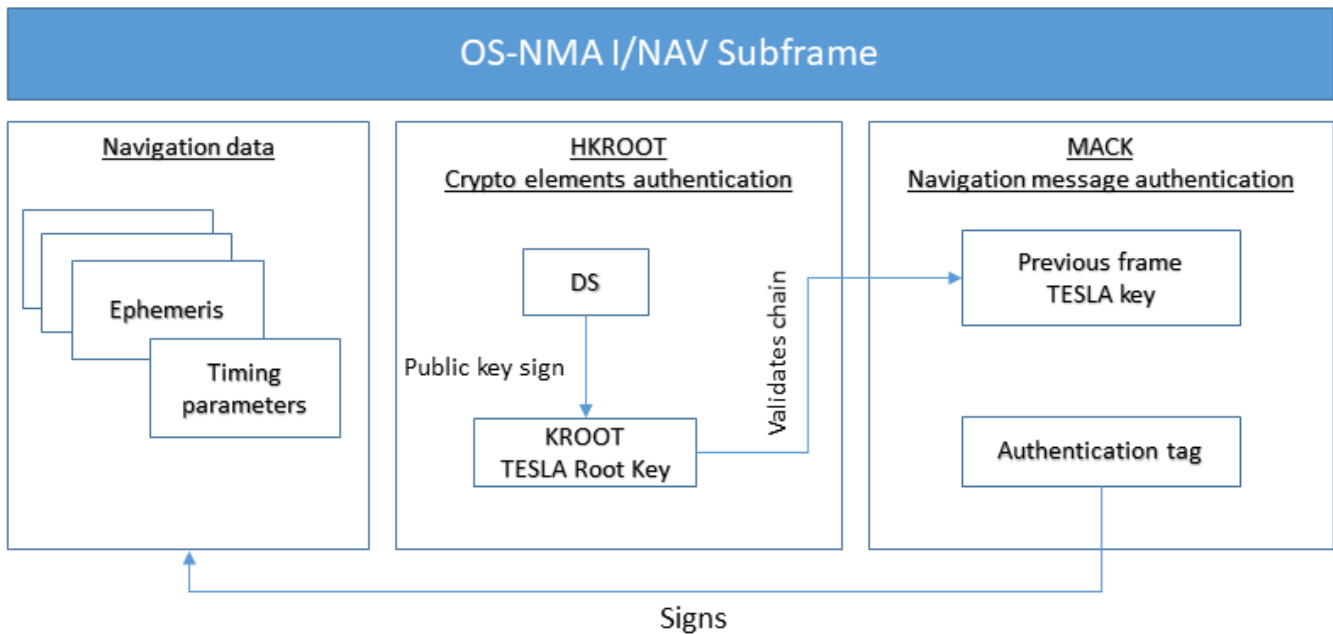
OS-NMA I/NAV Subframe

Navigation data

Ephemeris

Timing parameters

HKROOT
Crypto elements authentication

DS

Public key sign

KROOT
TESLA Root Key

Validates chain

MACK
Navigation message authentication

Previous frame
TESLA key

Authentication tag

Signs